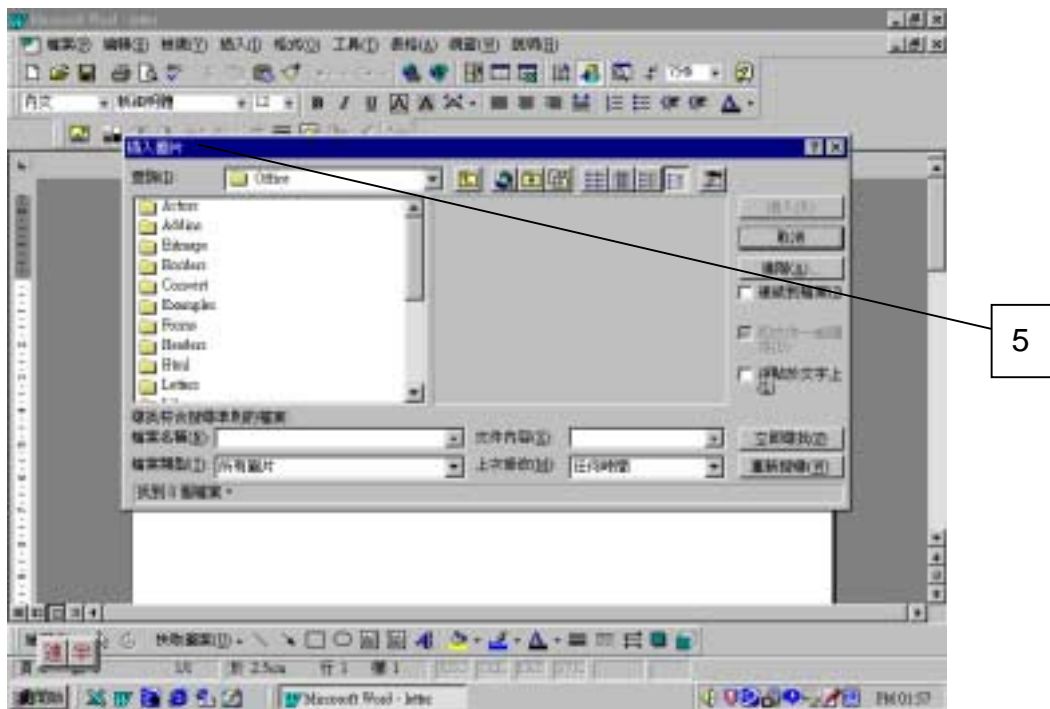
Microsoft Word - letter

檔案(F) 編輯(E) 檢視(V) 插入(I) 格式(O) 工具(T) 表格(A) 視窗(W) 說明(H)

內文 細明體 12

插入圖片

查詢(I): Office

Actors
AdMin
Bitmaps
Borders
Convert
Examples
Forms
Headers
Html
Letters

插入(S)
取消
進階(A)...
連結到檔案(K)
與文字一起移動(M)
浮動於文字上(F)

尋找符合搜尋準則的檔案:
檔案名稱(N):
文件內容(X):
立即尋找(F)
檔案類型(T): 所有圖片
上次修改(M): 任何時間
重新搜尋(W)
找到 0 個檔案。

5

繪圖(R) 快取圖案(U)

頁 1/1 於 2.5cm 行 1 欄 1

開始 Microsoft Word - letter PM 01:57

速 宇